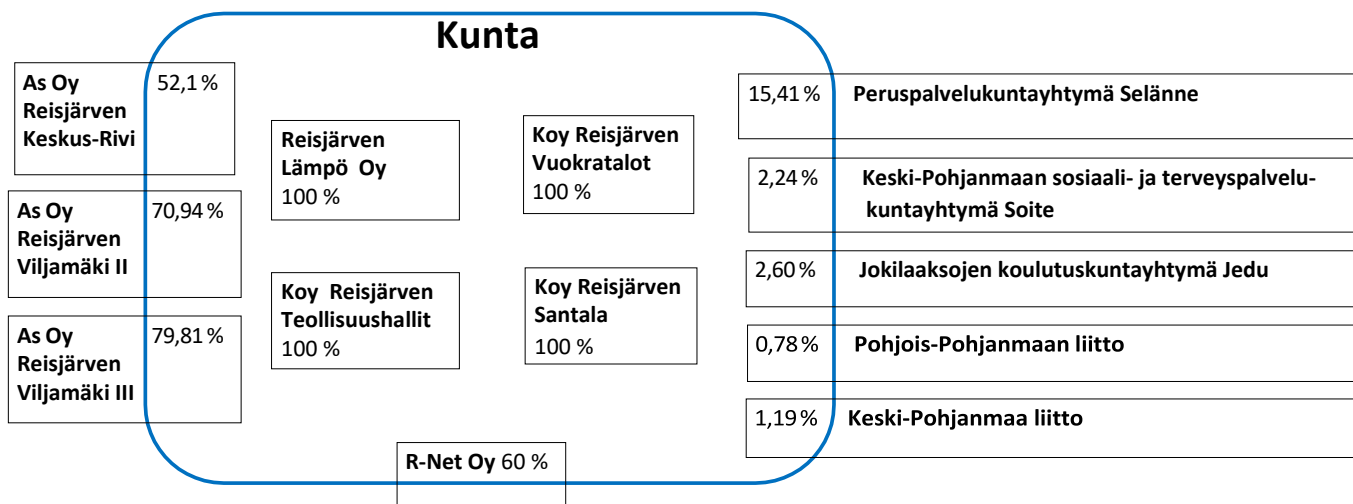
Kunta

As Oy Reisjärven Keskus-Rivi 52,1 %

As Oy Reisjärven Viljamäki II 70,94 %

As Oy Reisjärven Viljamäki III 79,81 %

Reisjärven Lämpö Oy
100 %

Koy Reisjärven Vuokratalot
100 %

Koy Reisjärven Teollisuushallit
100 %

Koy Reisjärven Santala
100 %

R-Net Oy 60 %

15,41 % Peruspalvelukuntayhtymä Selänne

2,24 % Keski-Pohjanmaan sosiaali- ja terveyspalvelukuntayhtymä Soite

2,60 % Jokilaaksojen koulutuskuntayhtymä Jedu

0,78 % Pohjois-Pohjanmaan liitto

1,19 % Keski-Pohjanmaa liitto